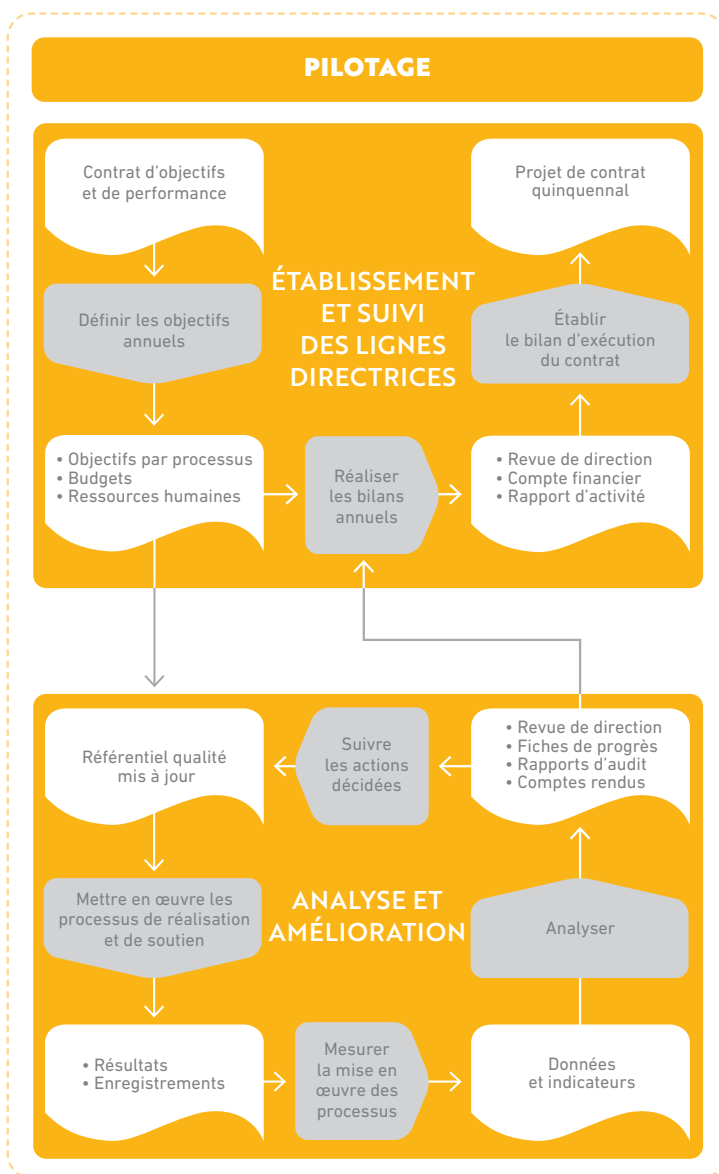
PILOTAGE

Contrat d'objectifs et de performance

Définir les objectifs annuels

• Objectifs par processus
• Budgets
• Ressources humaines

ÉTABLISSEMENT ET SUIVI DES LIGNES DIRECTRICES

Réaliser les bilans annuels

Projet de contrat quinquennal

Établir le bilan d'exécution du contrat

• Revue de direction
• Compte financier
• Rapport d'activité

Référentiel qualité mis à jour

Suivre les actions décidées

• Revue de direction
• Fiches de progrès
• Rapports d'audit
• Comptes rendus

Mettre en œuvre les processus de réalisation et de soutien

ANALYSE ET AMÉLIORATION

Analyser

• Résultats
• Enregistrements

Mesurer la mise en œuvre des processus

Données et indicateurs